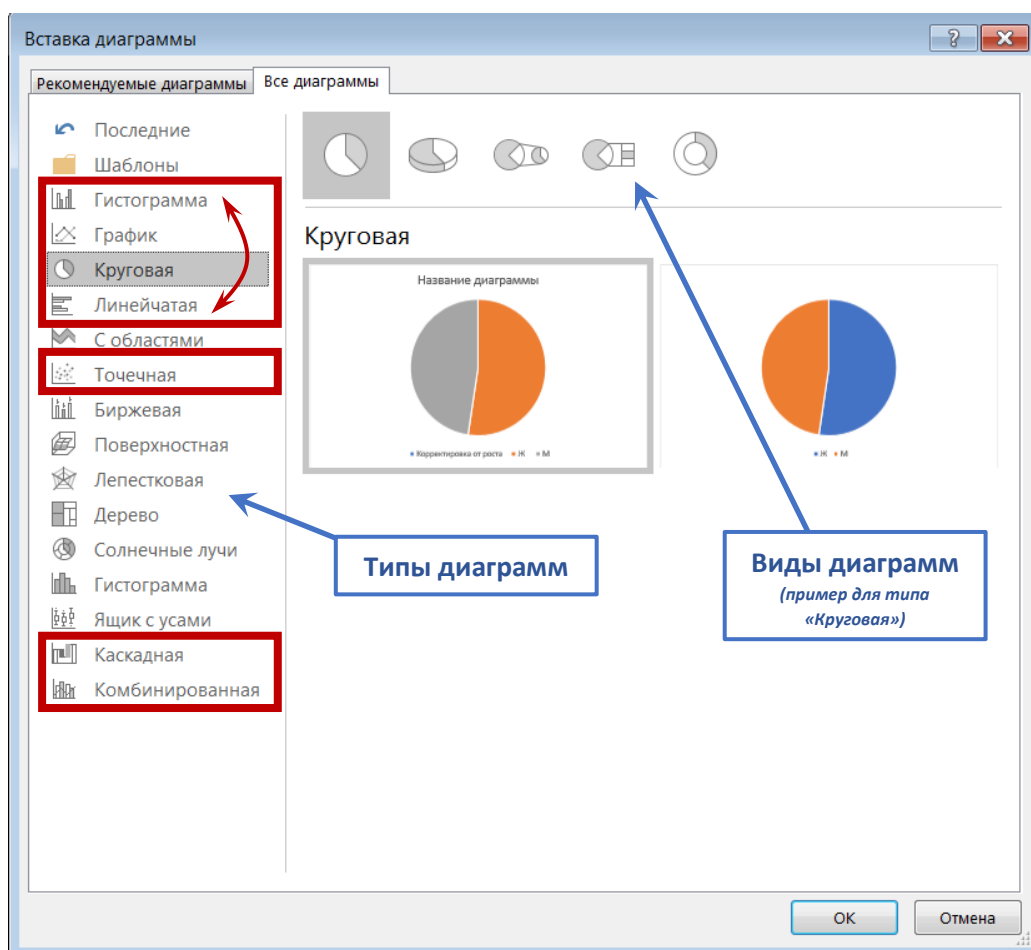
Вставка диаграммы

?

Рекомендуемые диаграммы

Все диаграммы

Последние

Шаблоны

Гистограмма

График

Круговая

Линейчатая

С областями

Точечная

Биржевая

Поверхностная

Лепестковая

Дерево

Солнечные лучи

Гистограмма

Ящик с усами

Каскадная

Комбинированная

Круговая

Название диаграммы

Корректировка от роста   Ж   М

Ж   М

Типы диаграмм

Виды диаграмм

(пример для типа «Круговая»)

ОК

Отмена